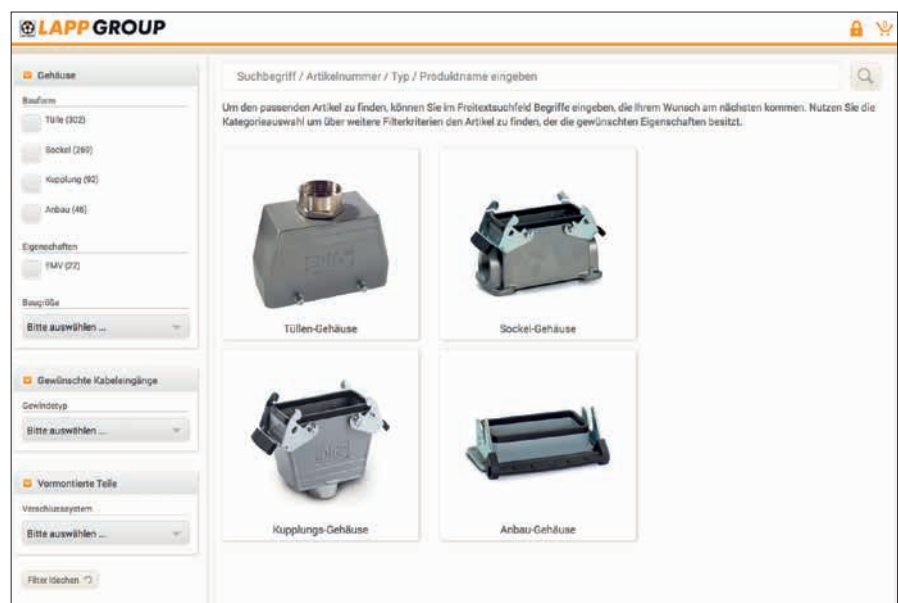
LAPP GROUP

Gehäuse

Bauform

Tülle (302)

Sockel (260)

Kupplung (92)

Anbau (46)

Eigenschaften

EMV (22)

Baugröße

Bitte auswählen ...

Gewünschte Kabeleingänge

Gewindetyp

Bitte auswählen ...

Vormontierte Teile

Verschlusssystem

Bitte auswählen ...

Filter löschen

Suchbegriff / Artikelnummer / Typ / Produktname eingeben

Um den passenden Artikel zu finden, können Sie im Freitextsuchfeld Begriffe eingeben, die Ihrem Wunsch am nächsten kommen. Nutzen Sie die Kategorieauswahl um über weitere Filterkriterien den Artikel zu finden, der die gewünschten Eigenschaften besitzt.

Tüllen-Gehäuse

Sockel-Gehäuse

Kupplungs-Gehäuse

Anbau-Gehäuse